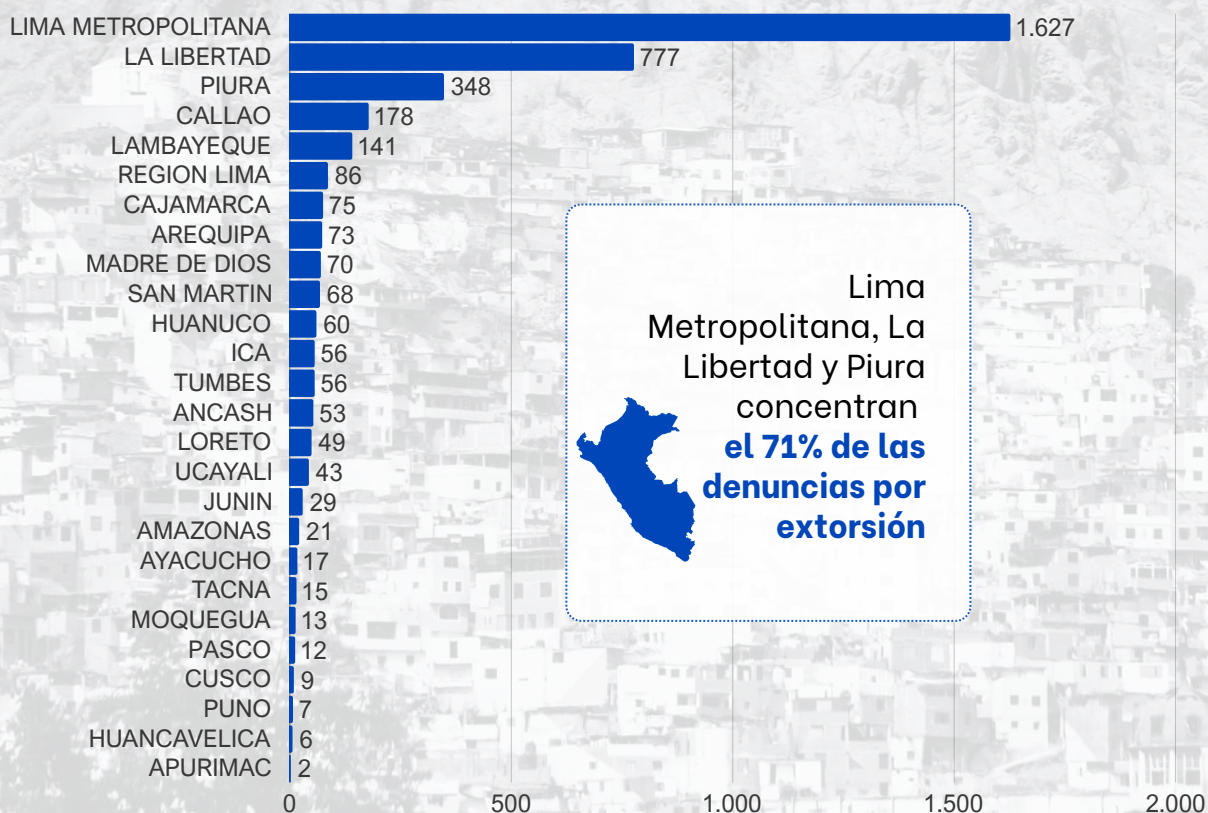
| Región | Denuncias |
|---|---|
| LIMA METROPOLITANA | 1.627 |
| LA LIBERTAD | 777 |
| PIURA | 348 |
| CALLAO | 178 |
| LAMBAYEQUE | 141 |
| REGION LIMA | 86 |
| CAJAMARCA | 75 |
| AREQUIPA | 73 |
| MADRE DE DIOS | 70 |
| SAN MARTIN | 68 |
| HUANUCO | 60 |
| ICA | 56 |
| TUMBES | 56 |
| ANCASH | 53 |
| LORETO | 49 |
| UCAYALI | 43 |
| JUNIN | 29 |
| AMAZONAS | 21 |
| AYACUCHO | 17 |
| TACNA | 15 |
| MOQUEGUA | 13 |
| PASCO | 12 |
| CUSCO | 9 |
| PUNO | 7 |
| HUANCAVELICA | 6 |
| APURIMAC | 2 |

0 500 1.000 1.500 2.000

Lima Metropolitana, La Libertad y Piura concentran el 71% de las denuncias por extorsión